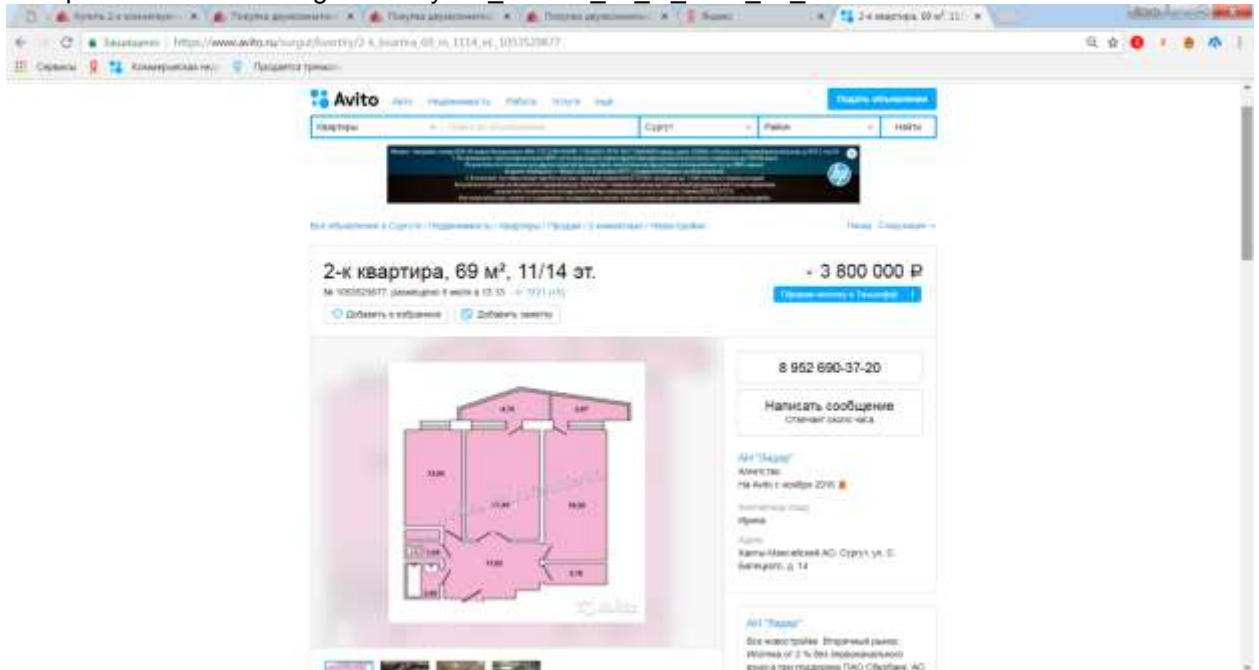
Купить 2-х комнатную | Покупка двухкомнатн | Покупка двухкомнатн | Покупка двухкомнатн | Яндекс | 2-к квартира, 69 м², 11/

Защищено | https://www.avito.ru/surgut/kvartiry/2-k_kvartira_69_m_1114_et._1053529877

Сервисы | Коммерческая нед | Продается прекр

Avito | Авто | Недвижимость | Работа | Услуги | ещё | Подать объявление

Квартиры | Поиск по объявлениям | Сургут | Район | Найти

Все объявления в Сургуте / Недвижимость / Квартиры / Продам / 2-комнатные / Новостройки | Назад | Следующее →

2-к квартира, 69 м², 11/14 эт.

№ 1053529877, размещено 4 июля в 15:55 | 1021 (+5)

Добавить в избранное | Добавить заметку

- 3 800 000 ₽

Оформить ипотеку в Тинькофф

8 952 690-37-20

Написать сообщение
Отвечает около часа

АН "Лидер"
Агентство
На Avito с ноября 2016

Контактное лицо
Ирина

Адрес
Ханты-Мансийский АО, Сургут, ул. S. Билецкого, д. 14

АН "Лидер"
Все новостройки. Вторичный рынок. Ипотека от 2 % без первоначального взноса при поддержке ПАО Сбербанк. АО

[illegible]

Avito